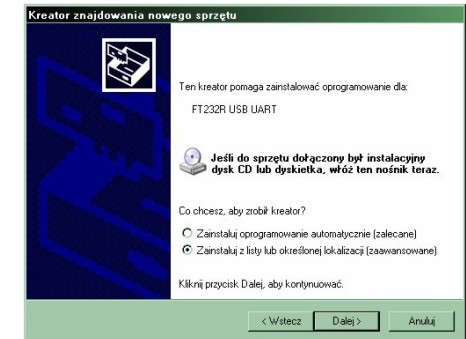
Kreator znajdowania nowego sprzętu

Ten kreator pomaga zainstalować oprogramowanie dla:

FT232R USB UART

Jeśli do sprzętu dołączony był instalacyjny dysk CD lub dyskietka, włóż ten nośnik teraz.

Co chcesz, aby zrobił kreator?

Zainstaluj oprogramowanie automatycznie (zalecane)

Zainstaluj z listy lub określonej lokalizacji (zaawansowane)

Kliknij przycisk Dalej, aby kontynuować.

< Wstecz | Dalej > | Anuluj